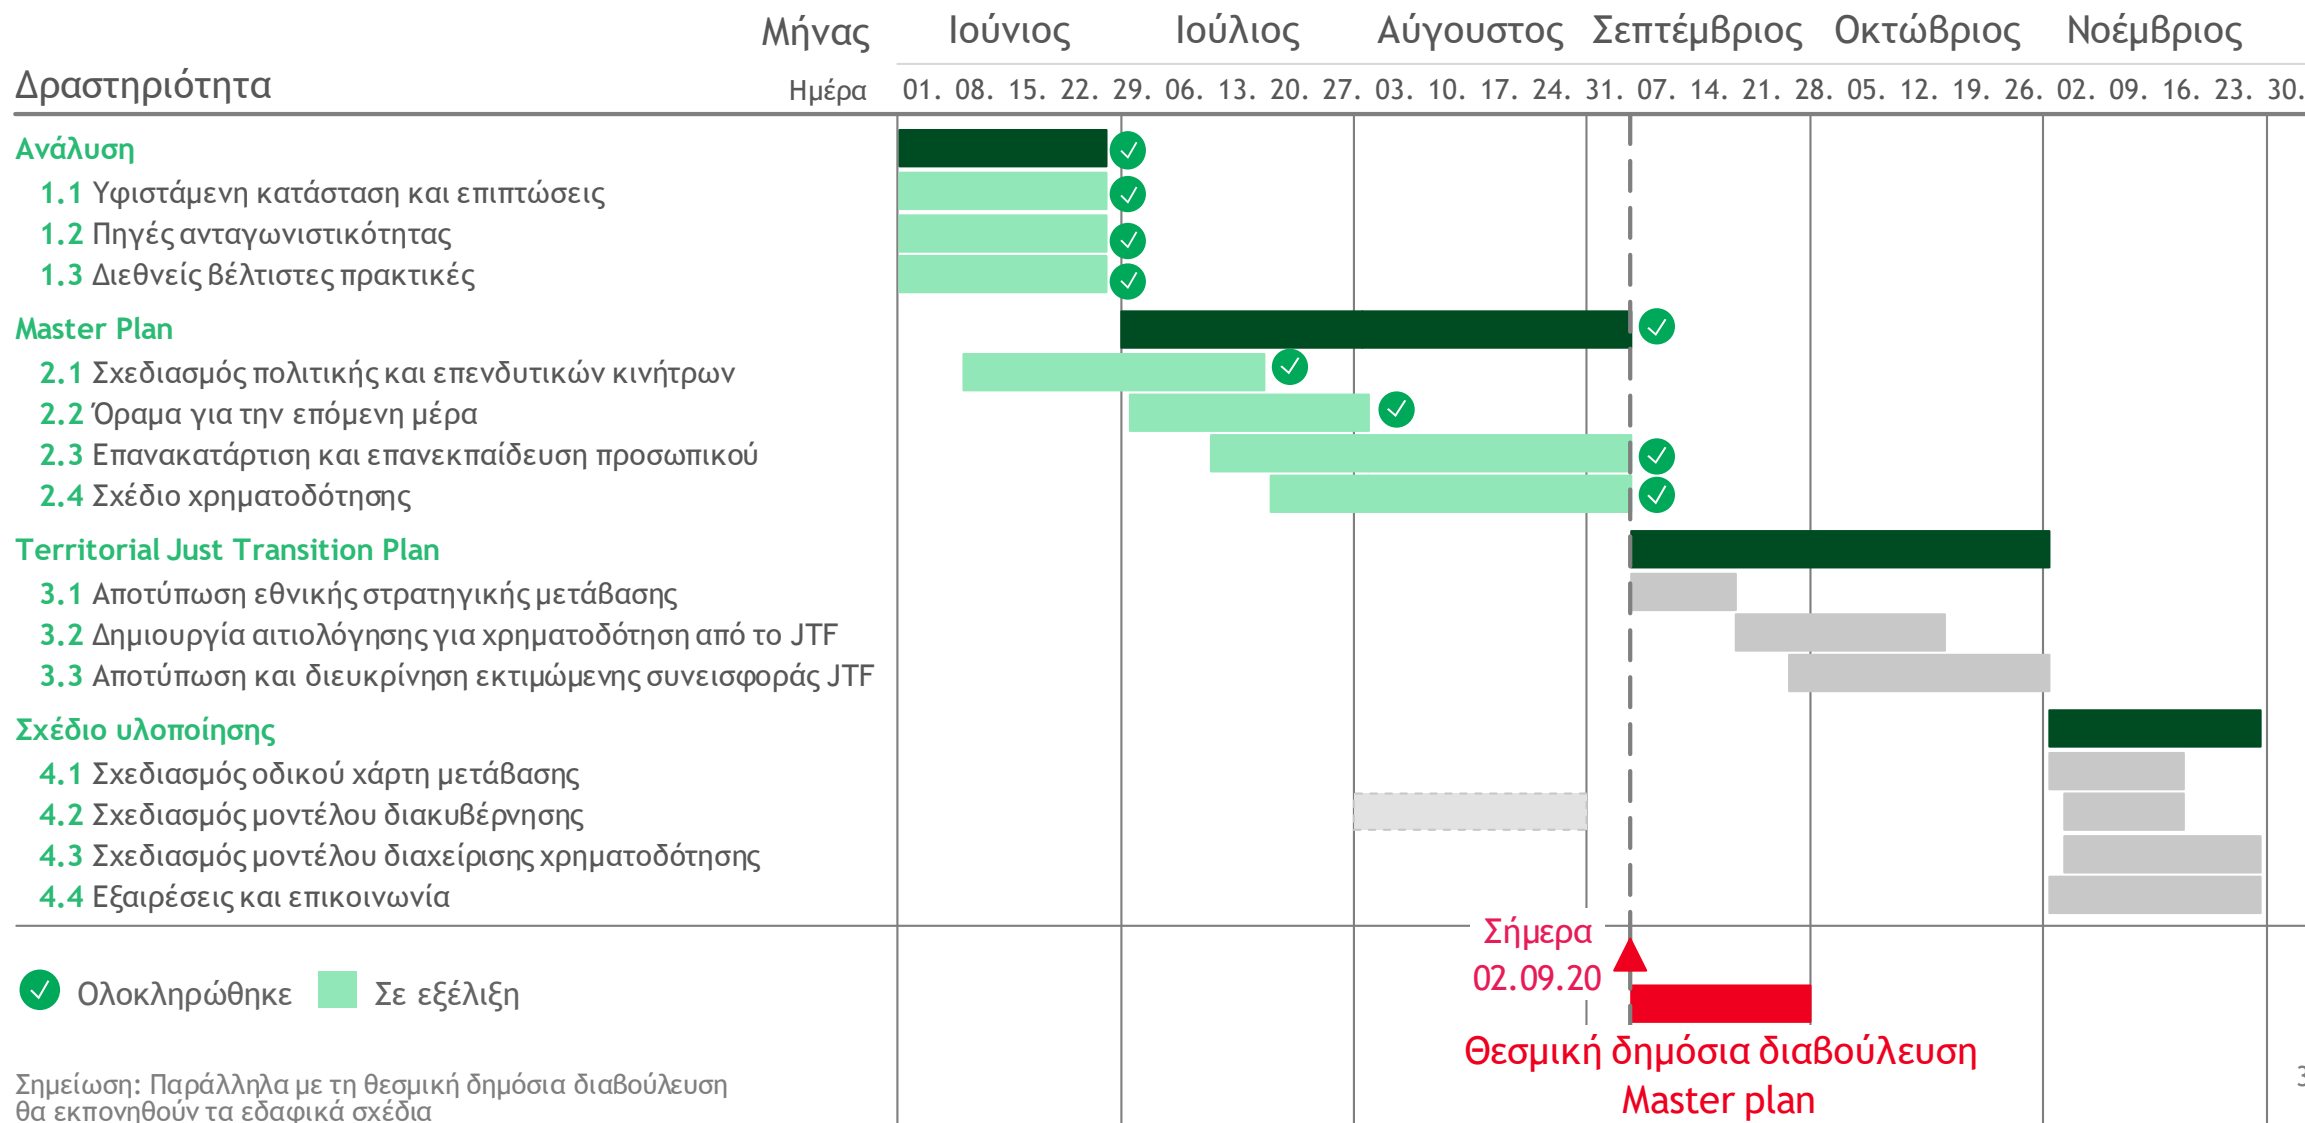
| Μήνας | Ιούνιος | Ιούλιος | Αύγουστος | Σεπτέμβριος | Οκτώβριος | Νοέμβριος |
|---|---|---|---|---|---|---|
| Ημέρα | 01. 08. 15. 22. | 29. 06. 13. 20. | 27. 03. 10. 17. 24. | 31. 07. 14. 21. | 28. 05. 12. 19. 26. | 02. 09. 16. 23. 30. |

Δραστηριότητα

Ανάλυση
1.1 Υφιστάμενη κατάσταση και επιπτώσεις
1.2 Πηγές ανταγωνιστικότητας
1.3 Διεθνείς βέλτιστες πρακτικές

Master Plan
2.1 Σχεδιασμός πολιτικής και επενδυτικών κινήτρων
2.2 Όραμα για την επόμενη μέρα
2.3 Επανακατάρτιση και επανεκπαίδευση προσωπικού
2.4 Σχέδιο χρηματοδότησης

Territorial Just Transition Plan
3.1 Αποτύπωση εθνικής στρατηγικής μετάβασης
3.2 Δημιουργία αιτιολόγησης για χρηματοδότηση από το JTF
3.3 Αποτύπωση και διευκρίνηση εκτιμώμενης συνεισφοράς JTF

Σχέδιο υλοποίησης
4.1 Σχεδιασμός οδικού χάρτη μετάβασης
4.2 Σχεδιασμός μοντέλου διακυβέρνησης
4.3 Σχεδιασμός μοντέλου διαχείρισης χρηματοδότησης
4.4 Εξαιρέσεις και επικοινωνία

Σήμερα
02.09.20

Ολοκληρώθηκε
Σε εξέλιξη

Θεσμική δημόσια διαβούλευση
Master plan

Σημείωση: Παράλληλα με τη θεσμική δημόσια διαβούλευση θα εκπονηθούν τα εδαφικά σχέδια